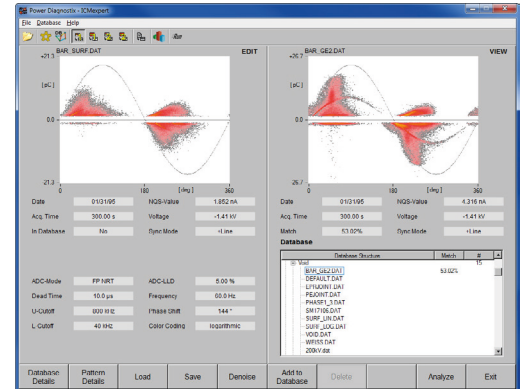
Power Diagnostix - ICMexpert

File Database Help

BAR_SURF.DAT

EDIT

+21.3

[pC]

0.0

-21.3

0

180

[deg]

360

Date 01/31/95

NQS-Value 1.852 nA

Acq. Time 300.00 s

Voltage -1.41 kV

In Database No

Sync Mode +Line

ADC-Mode FP NRT

ADC-LLD 5.00 %

Dead Time 10.0 µs

Frequency 60.0 Hz

U-Cutoff 800 kHz

Phase Shift 144 °

L-Cutoff 40 kHz

Color Coding logarithmic

BAR_GE2.DAT

VIEW

+25.7

[pC]

0.0

-25.7

0

180

[deg]

360

Date 01/31/95

NQS-Value 4.316 nA

Acq. Time 300.00 s

Voltage -1.41 kV

Match 53.02%

Sync Mode +Line

Database

| Database Structure | Match | # |
|---|---|---|
| Void | | 15 |
| BAR_GE2.DAT | 53.02% | |
| DEFAULT.DAT | | |
| EPNJOINT.DAT | | |
| PEJOINT.DAT | | |
| PHASE1_3.DAT | | |
| SM17106.DAT | | |
| SURF_UN.DAT | | |
| SURF_LOG.DAT | | |
| VOID.DAT | | |
| WBISS.DAT | | |
| 200KV.dat | | |

Database Details

Pattern Details

Load

Save

Denoise

Add to Database

Delete

Analyze

Exit